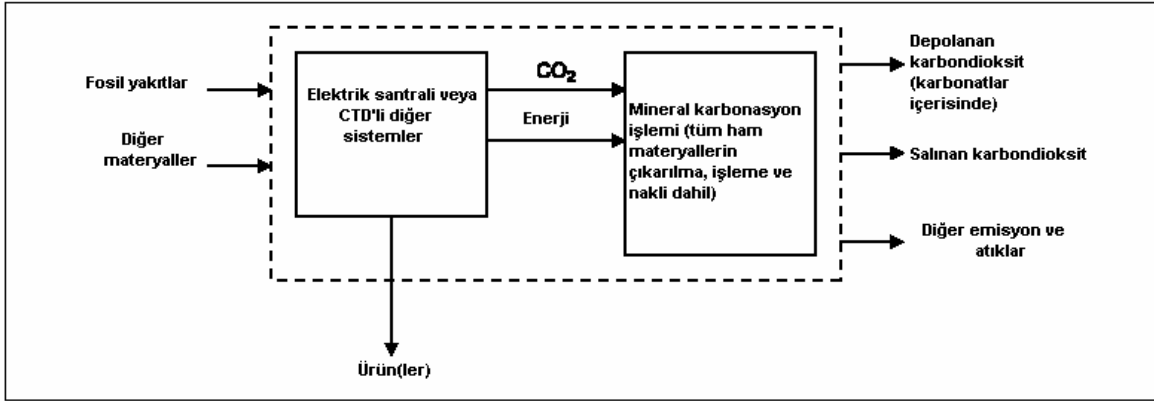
Fosil yakıtlar

Diğer materyaller

Elektrik santrali veya CTD'li diğer sistemler

$CO_2$

Enerji

Mineral karbonasyon işlemi (tüm ham materyallerin çıkarılma, işleme ve nakli dahil)

Depolanan karbondioksit (karbonatlar içerisinde)

Salınan karbondioksit

Diğer emisyon ve atıklar

Ürün(ler)